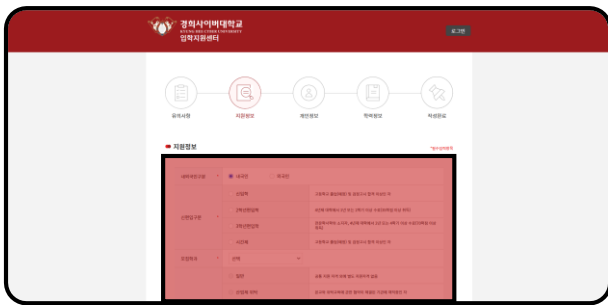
경희사이버대학교
KYUNG HEE CYBER UNIVERSITY
입학지원센터

로그인

유의사항
지원정보
개인정보
학력정보
작성완료

지원정보

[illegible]

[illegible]
내국인
외국인

신입학지원
신입학
2학년편입학
3학년편입학
신입학

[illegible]
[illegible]
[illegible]
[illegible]
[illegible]

모집학과
선택
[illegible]
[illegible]
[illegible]
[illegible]